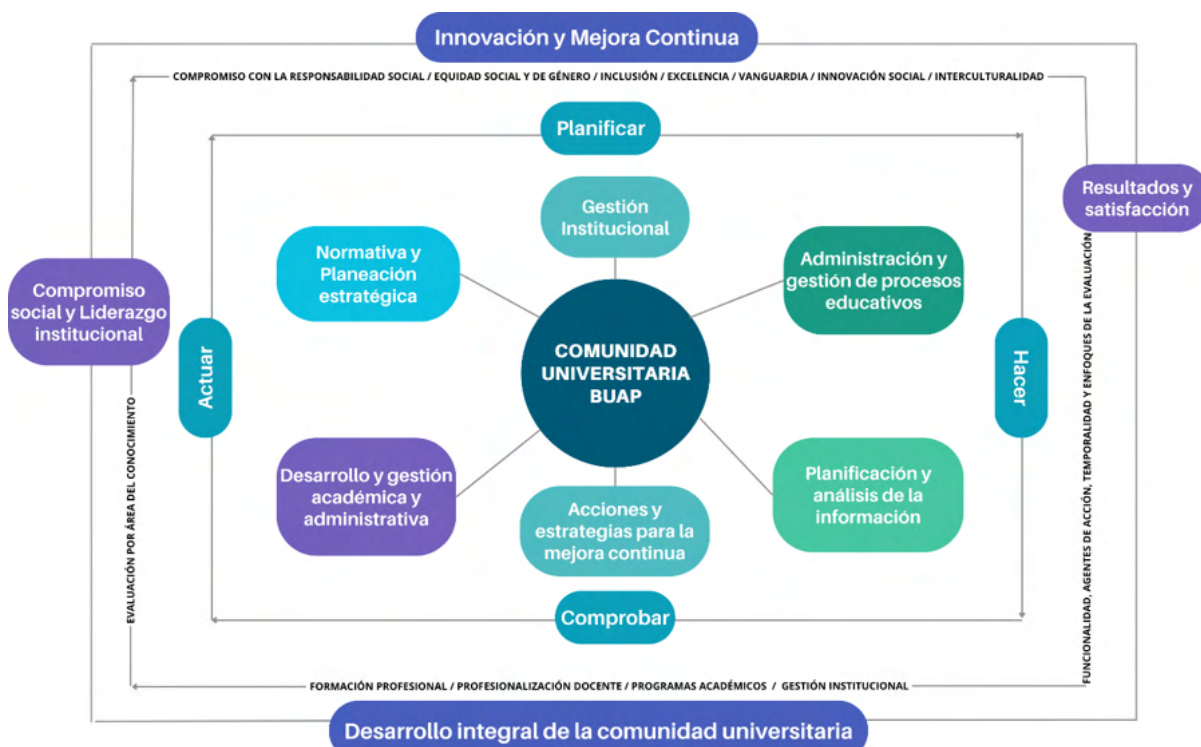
Innovación y Mejora Continua

COMPROMISO CON LA RESPONSABILIDAD SOCIAL / EQUIDAD SOCIAL Y DE GÉNERO / INCLUSIÓN / EXCELENCIA / VANGUARDIA / INNOVACIÓN SOCIAL / INTERCULTURALIDAD

Planificar

Resultados y satisfacción

Compromiso social y Liderazgo institucional

Gestión Institucional

Normativa y Planeación estratégica

Administración y gestión de procesos educativos

Actuar

COMUNIDAD UNIVERSITARIA BUAP

Hacer

Desarrollo y gestión académica y administrativa

Acciones y estrategias para la mejora continua

Planificación y análisis de la información

Comprobar

EVALUACIÓN POR ÁREA DEL CONOCIMIENTO

FUNCIONALIDAD, AGENTES DE ACCIÓN, TEMPORALIDAD Y ENFOQUES DE LA EVALUACIÓN

FORMACIÓN PROFESIONAL / PROFESIONALIZACIÓN DOCENTE / PROGRAMAS ACADÉMICOS / GESTIÓN INSTITUCIONAL

Desarrollo integral de la comunidad universitaria